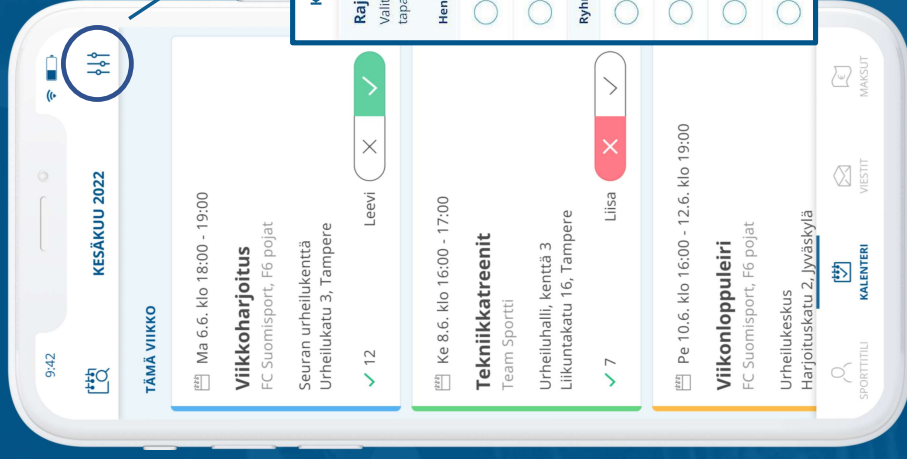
9:42

KESÄKUU 2022

TÄMÄ VIIKKO

Ma 6.6. klo 18:00 - 19:00
Viikkoharjoitus
FC Suomisport, F6 pojat
Seuran urheilukenttä
Urheilukatu 3, Tampere
12
Leevi

Ke 8.6. klo 16:00 - 17:00
Tekniikkatreenit
Team Sportti
Urheiluhalli, kenttä 3
Liikuntakatu 16, Tampere
7
Liisa

Pe 10.6. klo 16:00 - 12.6. klo 19:00
Viikonloppuleiri
FC Suomisport, F6 pojat
Urheilukeskus
Harjoituskatu 2, Jyväskylä

Raj
Vali
tapa
Hen
Ryh

SPORTTITILI
KALENTERI
VIESTIT
MAKSUT